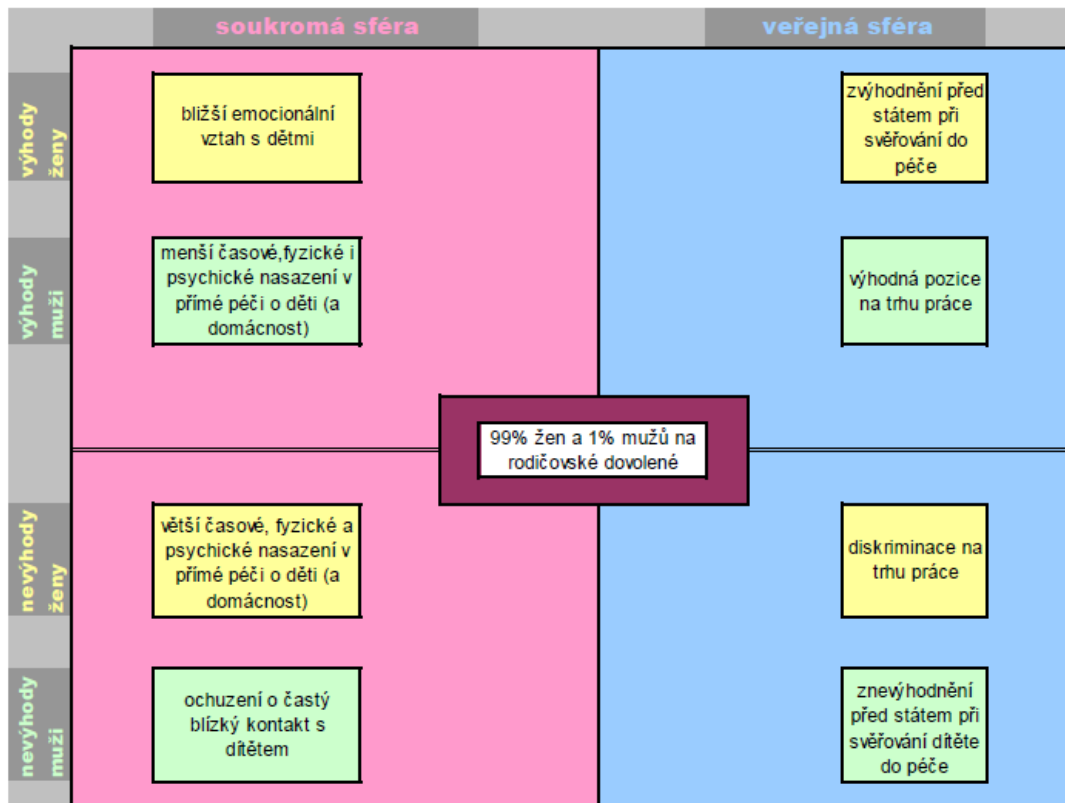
soukromá sféra

veřejná sféra

výhody ženy

bližší emocionální vztah s dětmi

zvýhodnění před státem při svěřování do péče

výhody muži

menší časové,fyzické i psychické nasazení v přímé péči o děti (a domácnost)

výhodná pozice na trhu práce

99% žen a 1% mužů na rodičovské dovolené

nevýhody ženy

větší časové, fyzické a psychické nasazení v přímé péči o děti (a domácnost)

diskriminace na trhu práce

nevýhody muži

ochuzení o častý blízký kontakt s dítětem

znevýhodnění před státem při svěřování dítěte do péče